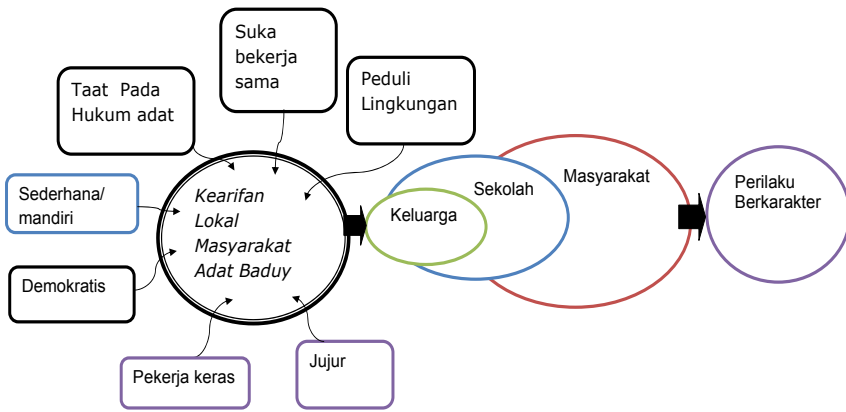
Suka bekerja sama

Taat Pada Hukum adat

Peduli Lingkungan

Sederhana/ mandiri

Kearifan Lokal Masyarakat Adat Baduy

Demokratis

Pekerja keras

Jujur

Sekolah

Masyarakat

Keluarga

Perilaku Berkarakter